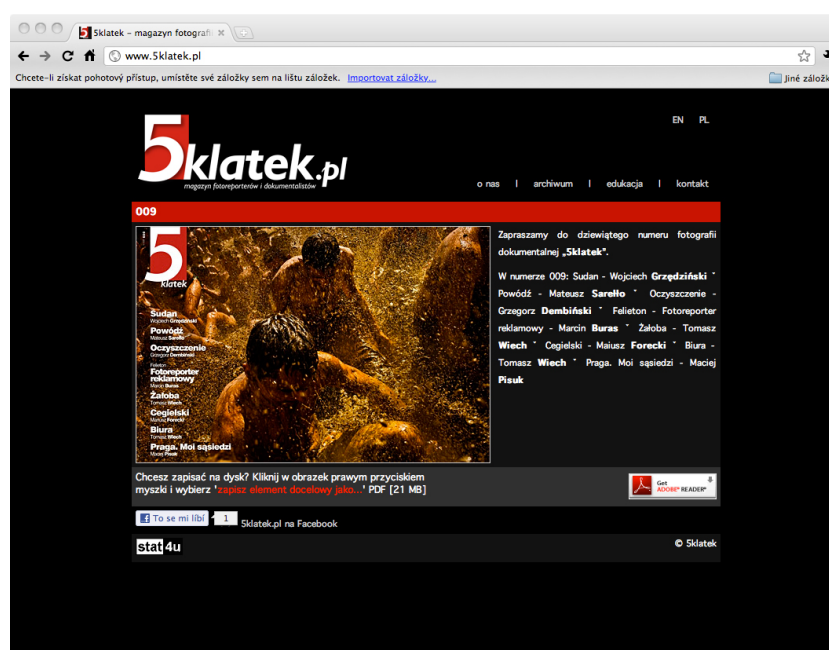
5klatek – magazyn fotografi ×

www.5klatek.pl

Chcete-li získat pohotový přístup, umístěte své záložky sem na lištu záložek. Importovat záložky...

Jiné záložk

EN PL

5klatek.pl
magazyn fotoreporterów i dokumentalistów

o nas | archiwum | edukacja | kontakt

009

5 klatek

Sudan
Wojciech Grzędziński
Powódź
Mateusz Sarełło
Oczyszczenie
Grzegorz Dembiński
Felieton
Fotoreporter reklamowy
Marcin Buras
Żałoba
Tomasz Wiech
Cegielski
Mariusz Forecki
Biura
Tomasz Wiech
Praga. Moi sąsiedzi
Maciej Pisuk

Zapraszamy do dziewiątego numeru fotografii dokumentalnej „5klatek".

W numerze 009: Sudan - Wojciech Grzędziński ˚ Powódź - Mateusz Sarełło ˚ Oczyszczenie - Grzegorz Dembiński ˚ Felieton - Fotoreporter reklamowy - Marcin Buras ˚ Żałoba - Tomasz Wiech ˚ Cegielski - Maiusz Forecki ˚ Biura - Tomasz Wiech ˚ Praga. Moi sąsiedzi - Maciej Pisuk

Chcesz zapisać na dysk? Kliknij w obrazek prawym przyciskiem myszki i wybierz 'zapisz element docelowy jako...' PDF [21 MB]

Get ADOBE® READER®

To se mi líbí 1 5klatek.pl na Facebook

stat4u

© 5klatek